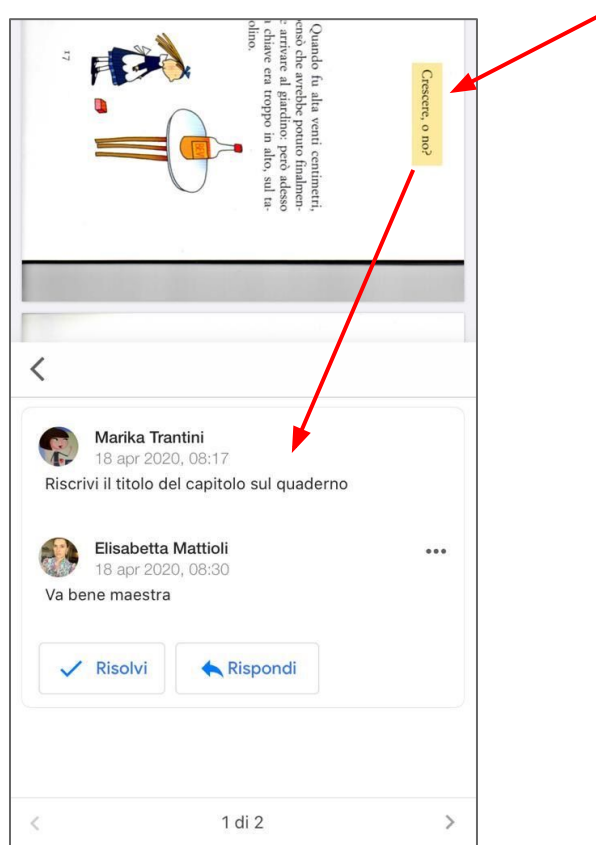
Quando fu alta venti centimetri, ensò che avrebbe potuto finalmen- arrivare al giardino: però adesso chiave era troppo in alto, sul ta- olino.

17

Crescere, o no?

<

Marika Trantini
18 apr 2020, 08:17
Riscrivi il titolo del capitolo sul quaderno

Elisabetta Mattioli
18 apr 2020, 08:30
Va bene maestra

•••

Risolvi

Rispondi

<

1 di 2

>